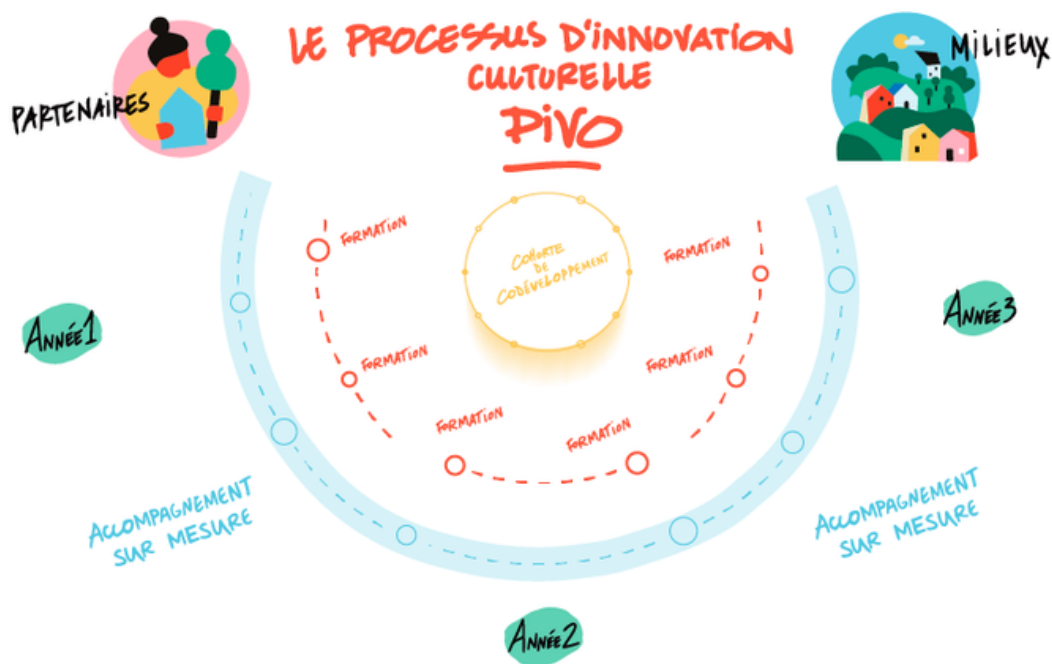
LE PROCESSUS D'INNOVATION CULTURELLE

PIVO

PARTENAIRES

MILIEUX

COHORTE DE CODÉVELOPPEMENT

FORMATION

FORMATION

FORMATION

FORMATION

FORMATION

FORMATION

Année1

Année3

Année2

ACCOMPAGNEMENT SUR MESURE

ACCOMPAGNEMENT SUR MESURE